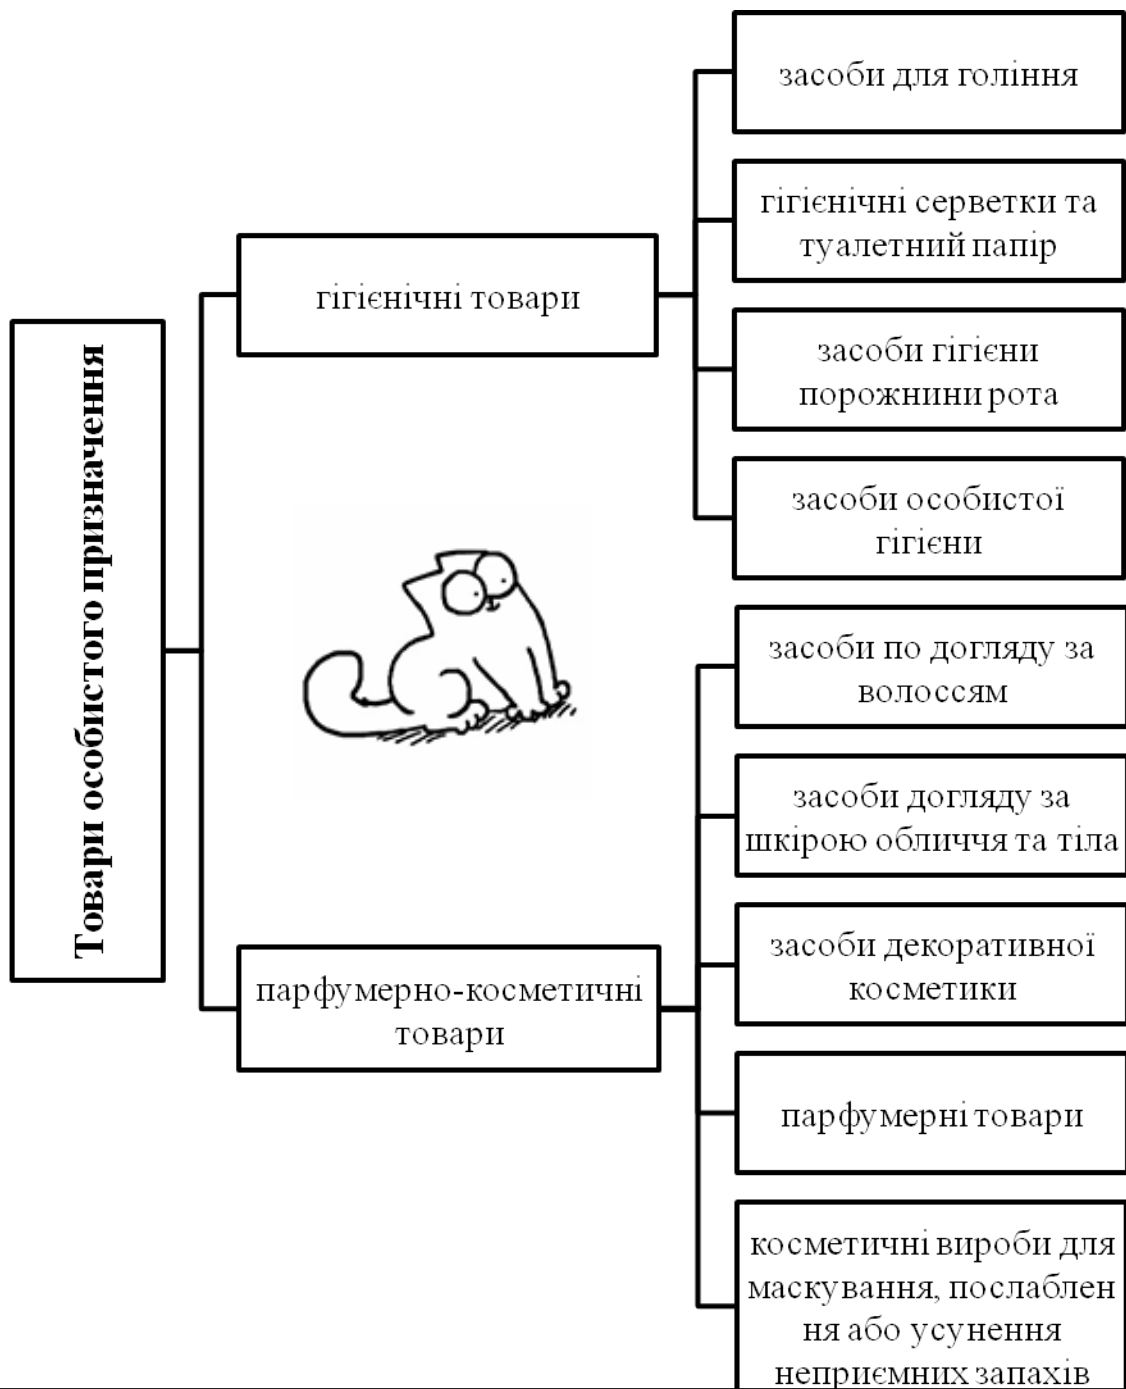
Товари особистого призначення

гігієнічні товари

засоби для гоління

гігієнічні серветки та туалетний папір

засоби гігієни порожнини рота

засоби особистої гігієни

парфумерно-косметичні товари

засоби по догляду за волоссям

засоби догляду за шкірою обличчя та тіла

засоби декоративної косметики

парфумерні товари

косметичні вироби для маскування, послаблен ня або усунення неприємних запахів